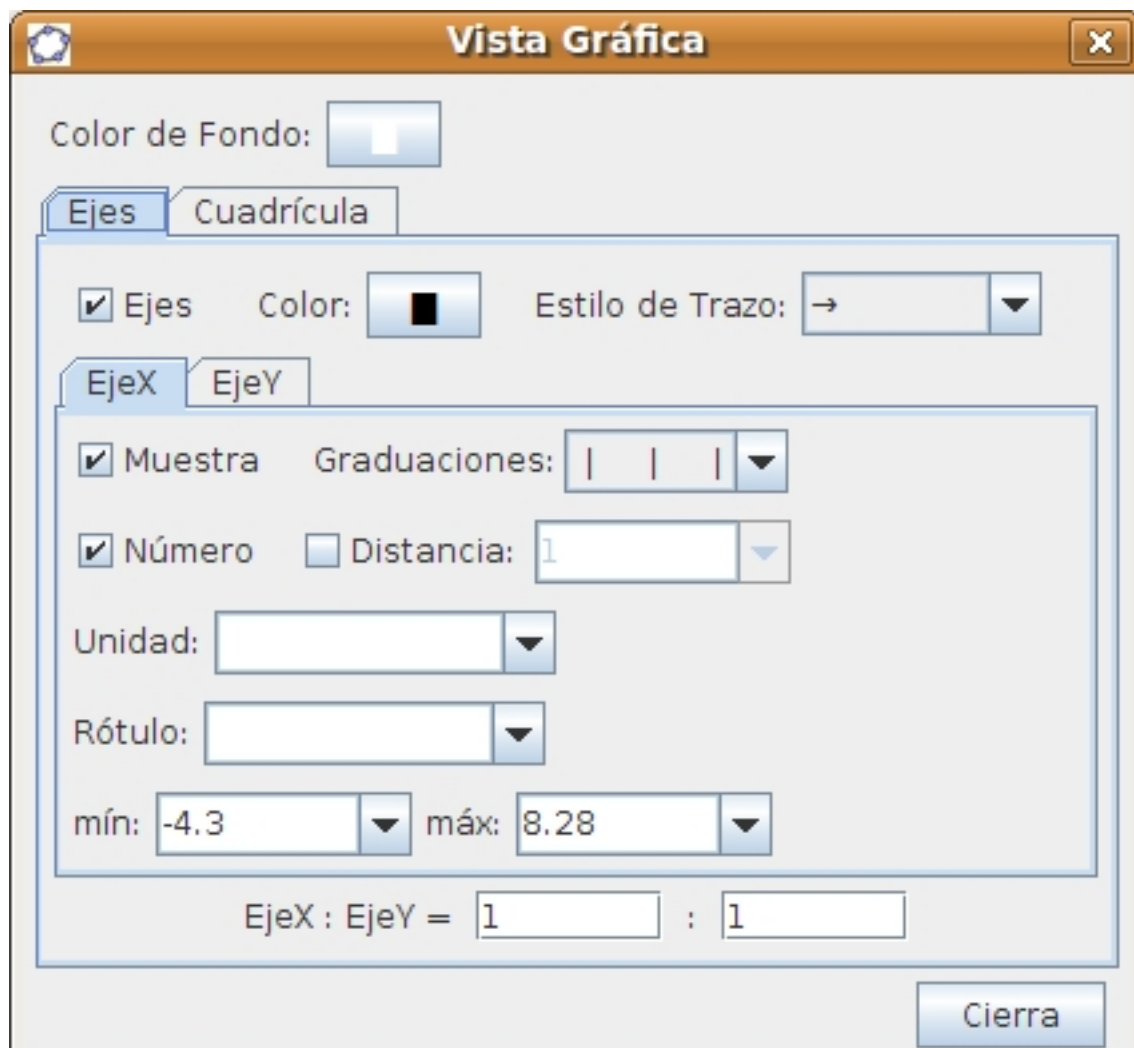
Vista Gráfica

Color de Fondo:

Ejes
Cuadrícula

Ejes Color: Estilo de Trazo: →

EjeX
EjeY

Muestra Graduaciones: | | |

Número Distancia: 1

Unidad:

Rótulo:

mín: -4.3 máx: 8.28

EjeX : EjeY = 1 : 1

Cierra